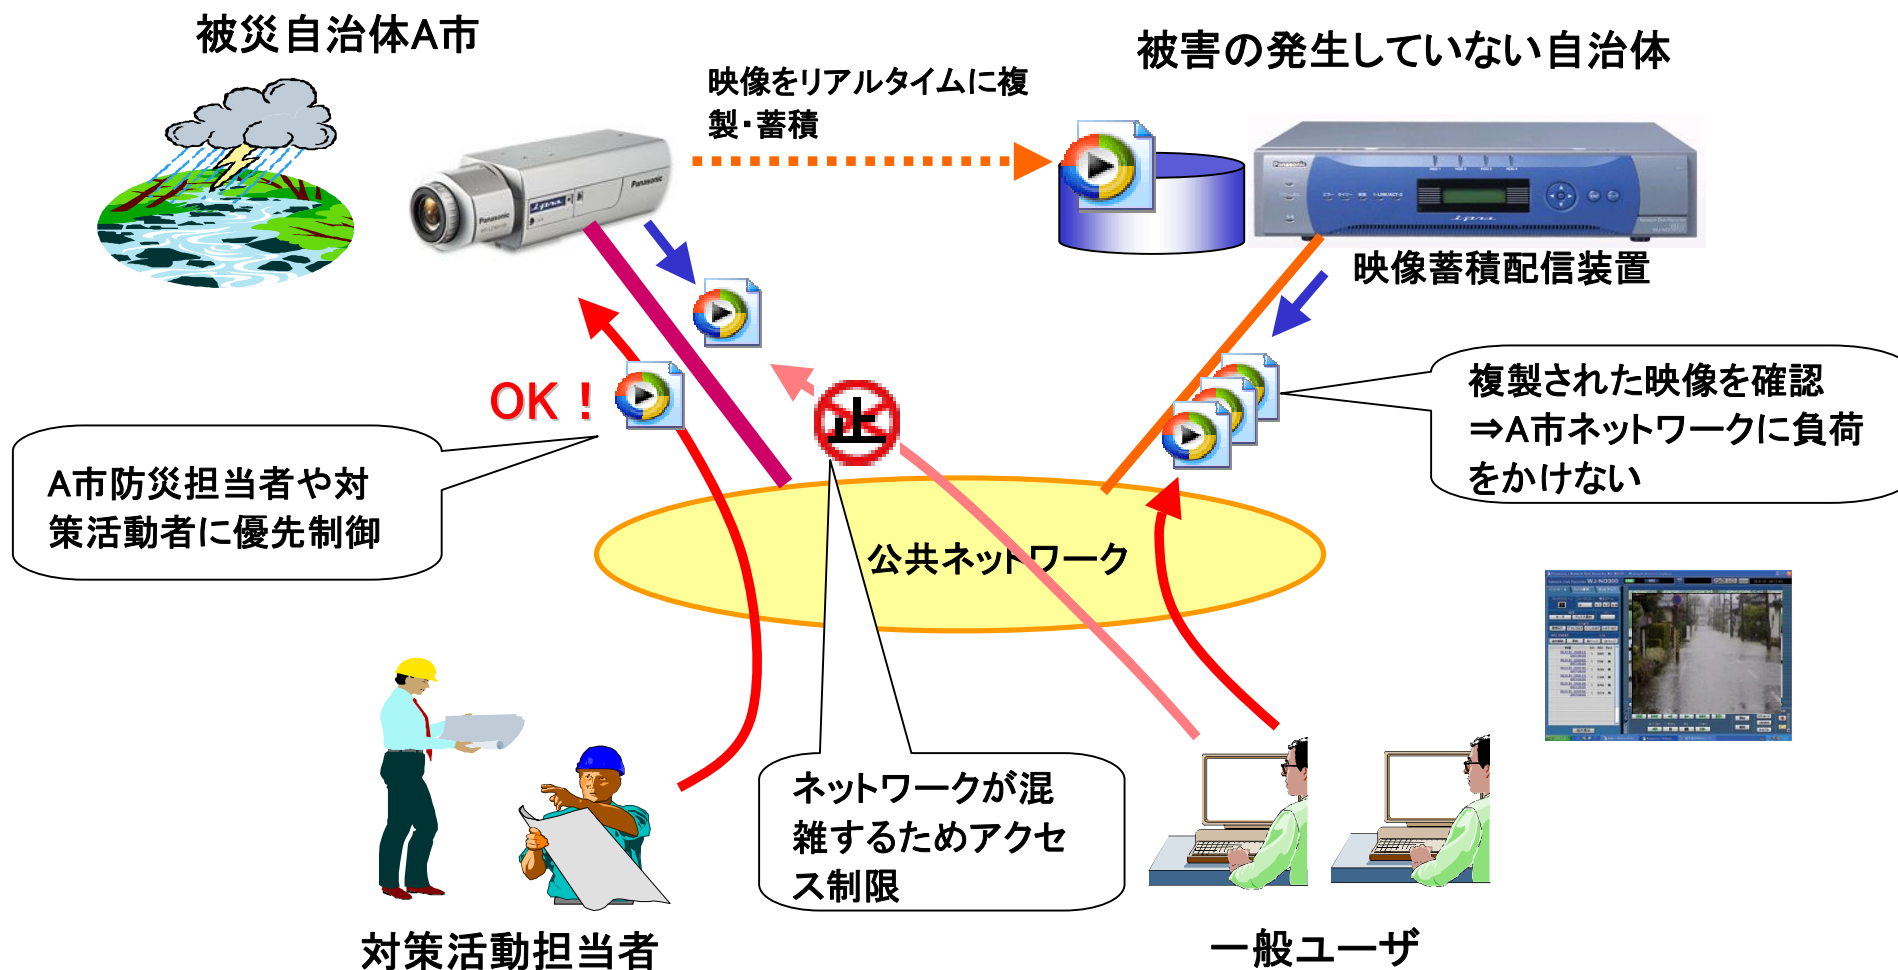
被災自治体A市

被害の発生していない自治体

映像をリアルタイムに複製・蓄積

映像蓄積配信装置

OK！

止

A市防災担当者や対策活動者に優先制御

複製された映像を確認
⇒A市ネットワークに負荷をかけない

公共ネットワーク

ネットワークが混雑するためアクセス制限

対策活動担当者

一般ユーザ